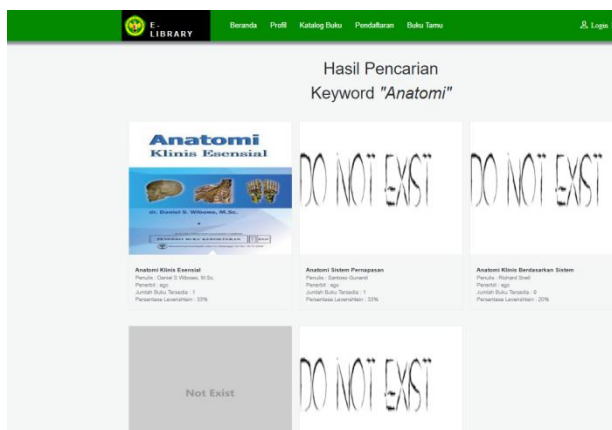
E-LIBRARY

Beranda Profil Katalog Buku Pendaftaran Buku Tamu

Login

Hasil Pencarian

Keyword *"Anatomi"*

Anatomi
Klinis Esensial

dr. Daniel S. Wibowo, M.Sc.

DO NOT EXIST

DO NOT EXIST

Anatomi Klinis Esensial
Penulis : Daniel S Wibowo, M.Sc.
Penerbit : ego
Jumlah Buku Tersedia : 1
Persentase Levenshtein : 33%

Anatomi Sistem Pernapasan
Penulis : Santoso Gunardi
Penerbit : ego
Jumlah Buku Tersedia : 1
Persentase Levenshtein : 33%

Anatomi Klinis Berdasarkan Sistem
Penulis : Richard Snell
Penerbit : ego
Jumlah Buku Tersedia : 0
Persentase Levenshtein : 20%

Not Exist

DO NOT EXIST